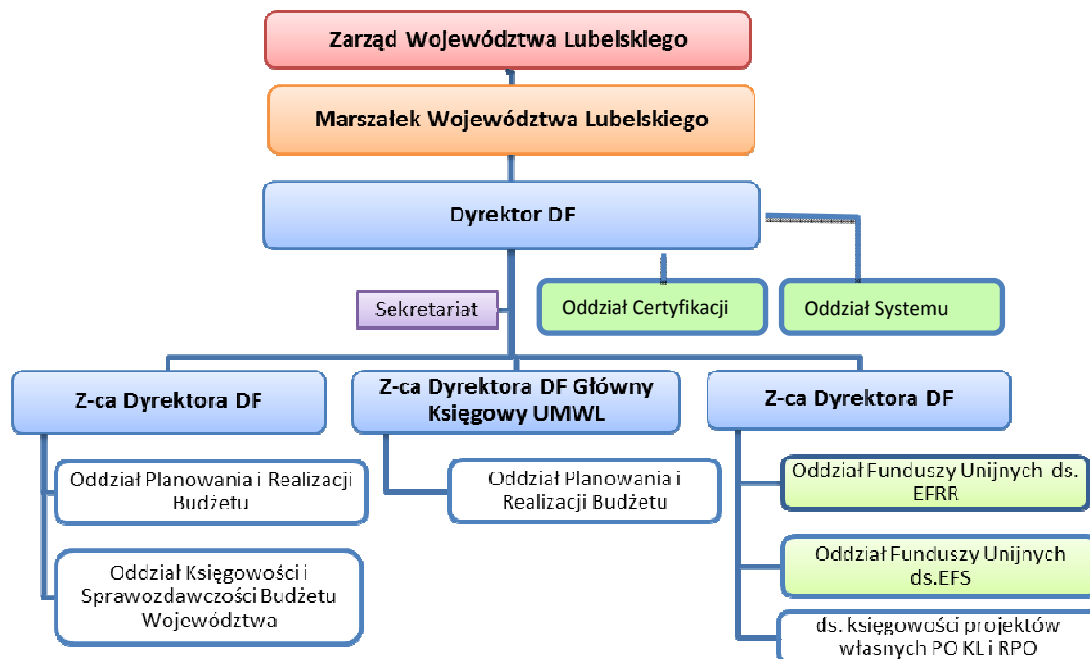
Zarząd Województwa Lubelskiego

Marszałek Województwa Lubelskiego

Dyrektor DF

Sekretariat

Oddział Certyfikacji

Oddział Systemu

Z-ca Dyrektora DF

Z-ca Dyrektora DF Główny Księgowy UMWL

Z-ca Dyrektora DF

Oddział Planowania i Realizacji Budżetu

Oddział Księgowości i Sprawozdawczości Budżetu Województwa

Oddział Planowania i Realizacji Budżetu

Oddział Funduszy Unijnych ds. EFRR

Oddział Funduszy Unijnych ds.EFS

ds. księgowości projektów własnych PO KL i RPO